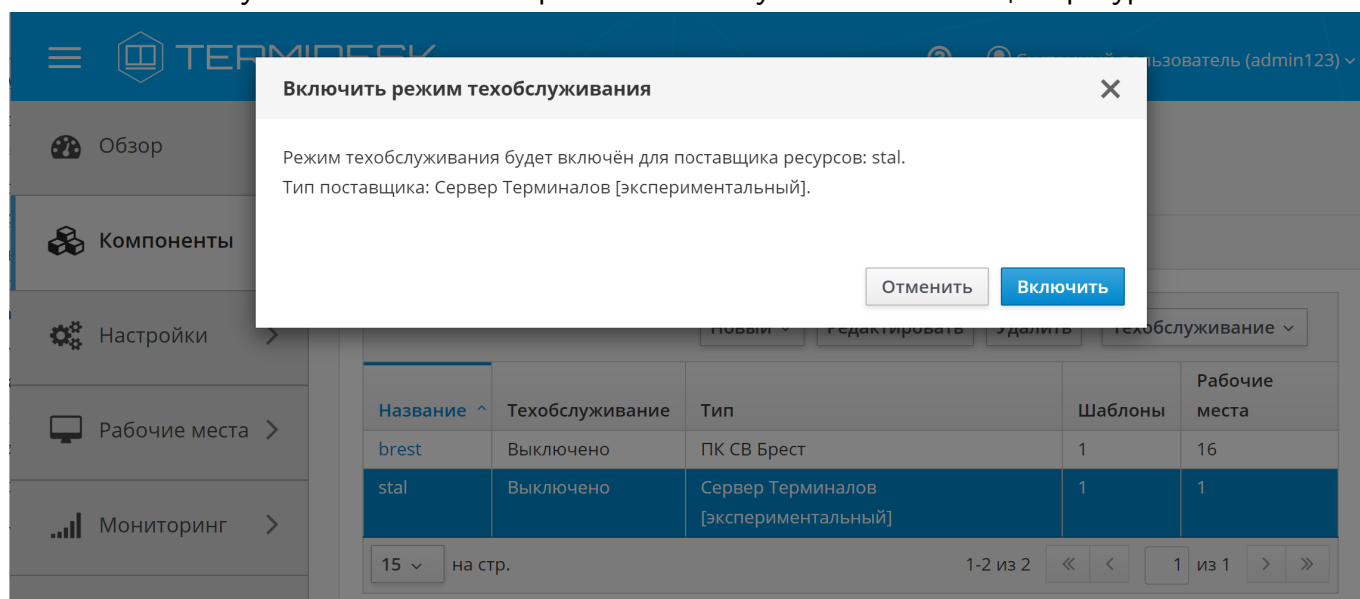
TERMIDESK

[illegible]льзователь (admin123)

Обзор

Компоненты

Настройки

Рабочие места

Мониторинг

Включить режим техобслуживания

Режим техобслуживания будет включён для поставщика ресурсов: stal.
Тип поставщика: Сервер Терминалов [экспериментальный].

Отменить Включить

Новый Редактировать Удалить Техобслуживание

| Название | Техобслуживание | Тип | Шаблоны | Рабочие места |
|---|---|---|---|---|
| brest | Выключено | ПК СВ Брест | 1 | 16 |
| stal | Выключено | Сервер Терминалов [экспериментальный] | 1 | 1 |

15 на стр. 1-2 из 2 1 из 1